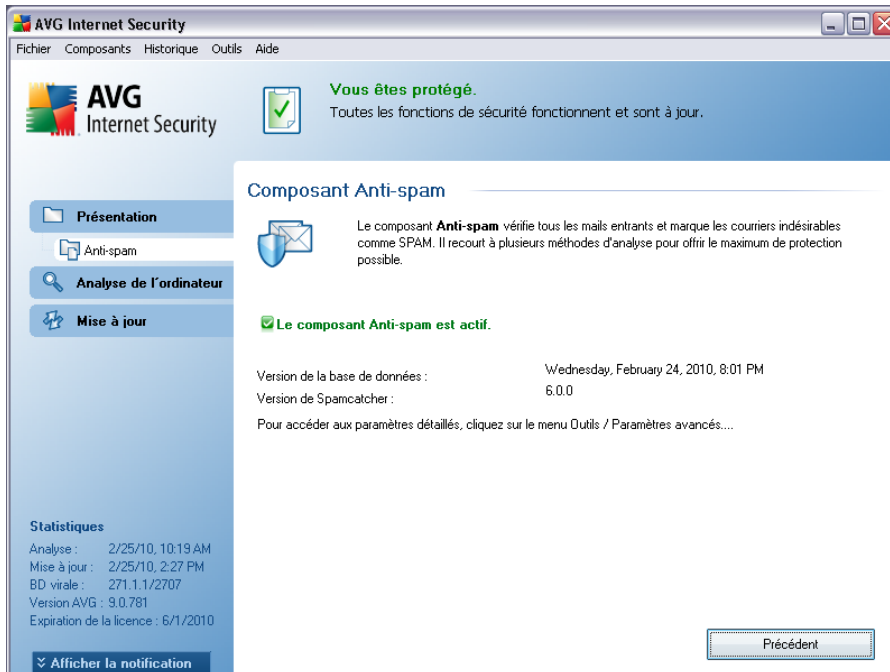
AVG Internet Security

Fichier Composants Historique Outils Aide

AVG Internet Security

Vous êtes protégé.
Toutes les fonctions de sécurité fonctionnent et sont à jour.

Présentation

Anti-spam

Analyse de l'ordinateur

Mise à jour

Composant Anti-spam

Le composant **Anti-spam** vérifie tous les mails entrants et marque les courriers indésirables comme SPAM. Il recourt à plusieurs méthodes d'analyse pour offrir le maximum de protection possible.

Le composant Anti-spam est actif.

Version de la base de données : Wednesday, February 24, 2010, 8:01 PM
Version de Spamcatcher : 6.0.0

Pour accéder aux paramètres détaillés, cliquez sur le menu Outils / Paramètres avancés....

Statistiques
Analyse : 2/25/10, 10:19 AM
Mise à jour : 2/25/10, 2:27 PM
BD virale : 271.1.1/2707
Version AVG : 9.0.781
Expiration de la licence : 6/1/2010

Afficher la notification

Précédent